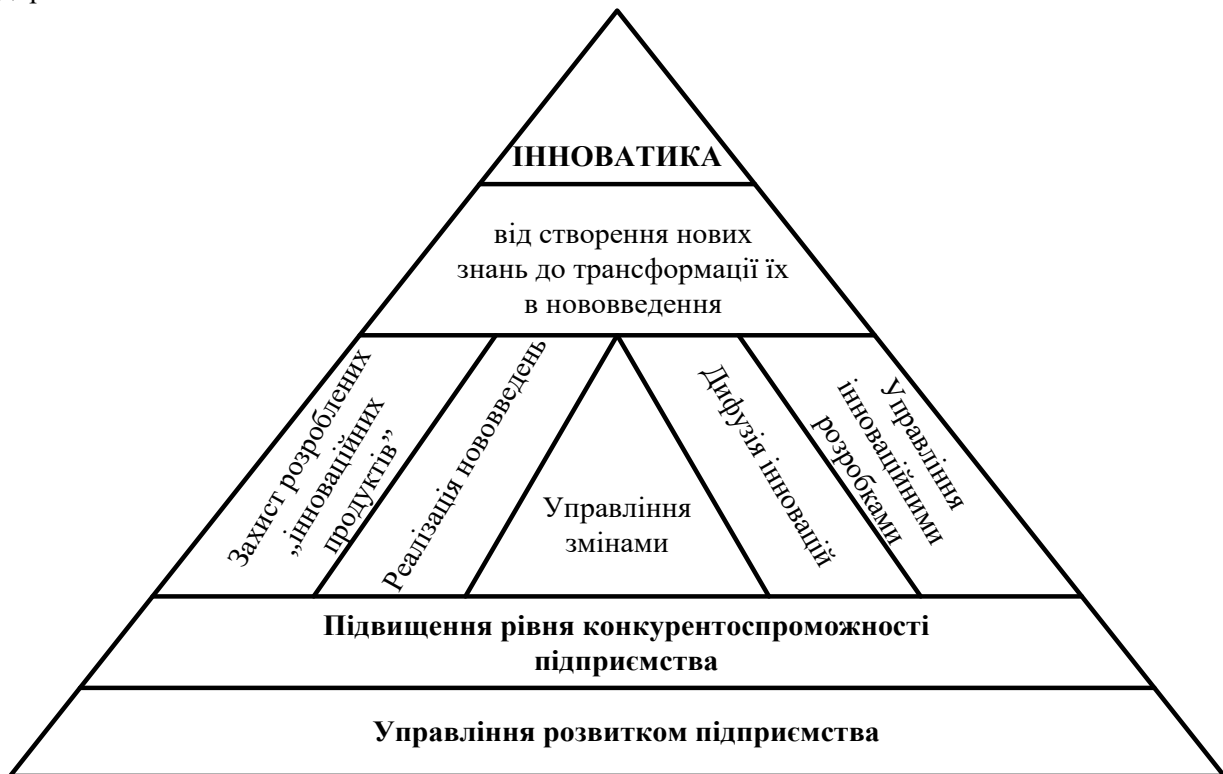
ІННОВАТИКА

від створення нових знань до трансформації їх в нововведення

Захист розроблених „інноваційних продуктів"

Реалізація нововведень

Управління змінами

Дифузія інновацій

Управління інноваційними розробками

Підвищення рівня конкурентоспроможності підприємства

Управління розвитком підприємства